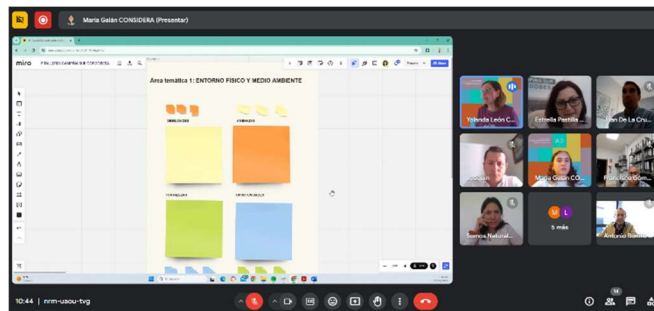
María Galán CONSIDERA (Presentar)

miro

Área temática 1: ENTORNO FÍSICO Y MEDIO AMBIENTE

Yolanda León C...
Estrella Portilla ...
Juan De La Cru...
Joaquín ...
María Galán CO...
Francisco Góm...
Somos Natural...
5 más
Antonio Gámez...

M
L

10:44 | nrm-uaou-tvg